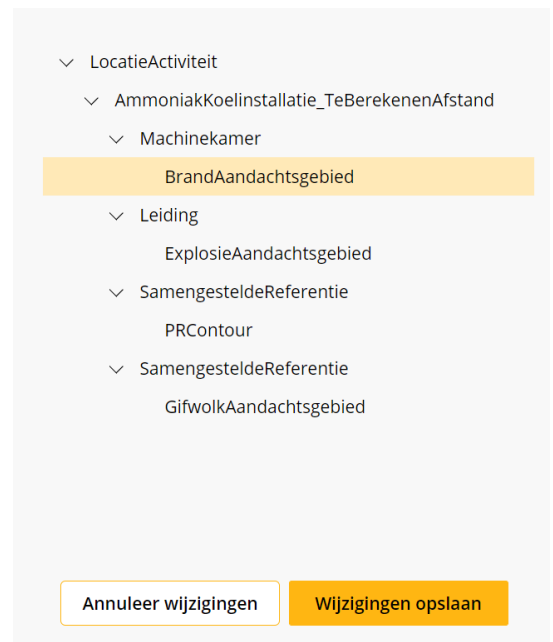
LocatieActiviteit

AmmoniakKoelinstallatie_TeBerekenenAfstand

Machinekamer

BrandAandachtsgebied

Leiding

ExplosieAandachtsgebied

SamengesteldeReferentie

PRContour

SamengesteldeReferentie

GifwolkAandachtsgebied

Annuleer wijzigingen

Wijzigingen opslaan